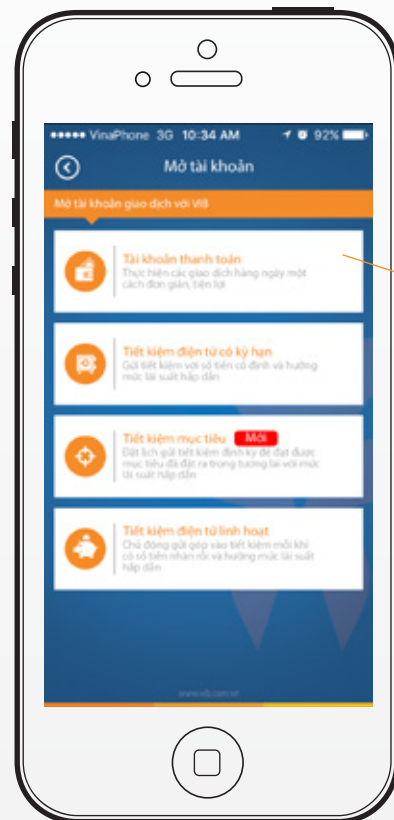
●●●●● VinaPhone 3G 10:34 AM 92%

Mở tài khoản

Mở tài khoản giao dịch với VIB

Tài khoản thanh toán
Thực hiện các giao dịch hàng ngày một cách đơn giản, tiện lợi

Tiết kiệm điện tử có kỳ hạn
Gửi tiết kiệm với số tiền cố định và hưởng mức lãi suất hấp dẫn

Tiết kiệm mục tiêu Mới
Đặt lịch gửi tiết kiệm định kỳ để đạt được mục tiêu đã đặt ra trong tương lai với mức lãi suất hấp dẫn

Tiết kiệm điện tử linh hoạt
Chủ động gửi góp vào tiết kiệm mỗi khi có số tiền nhàn rỗi và hưởng mức lãi suất hấp dẫn

www.vib.com.vn